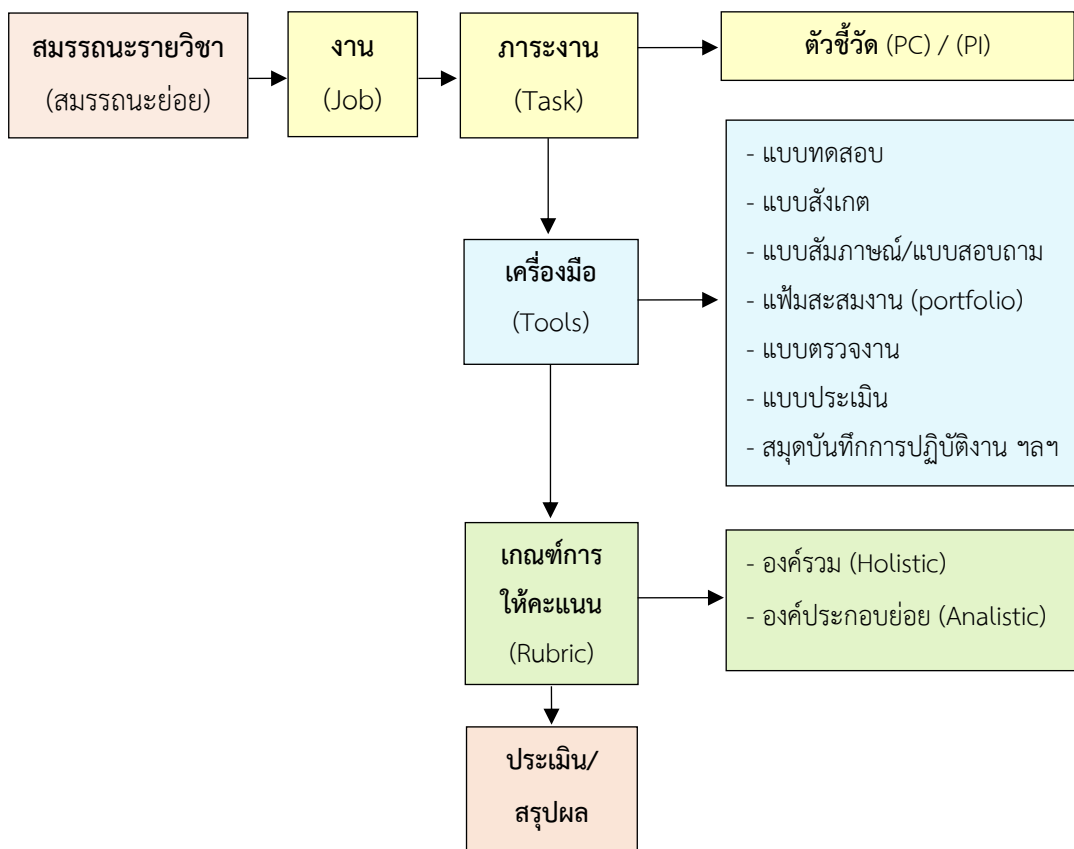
สมรรถนะรายวิชา
(สมรรถนะย่อย)

งาน
(Job)

ภาระงาน
(Task)

ตัวชี้วัด (PC) / (PI)

เครื่องมือ
(Tools)

- แบบทดสอบ
- แบบสังเกต
- แบบสัมภาษณ์/แบบสอบถาม
- แฟ้มสะสมงาน (portfolio)
- แบบตรวจงาน
- แบบประเมิน
- สมุดบันทึกการปฏิบัติงาน ฯลฯ

เกณฑ์การ
ให้คะแนน
(Rubric)

- องค์รวม (Holistic)
- องค์ประกอบย่อย (Analistic)

ประเมิน/
สรุปผล